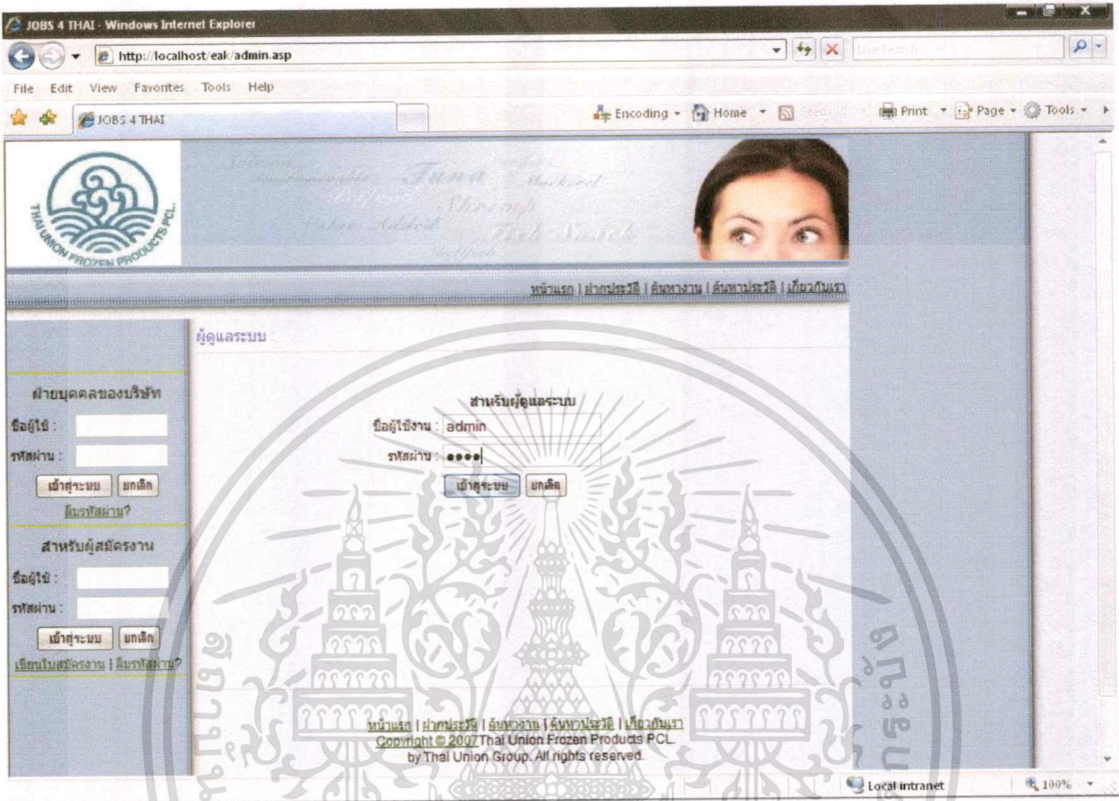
JOBS 4 THAI - Windows Internet Explorer

http://localhost/eak/admin.asp

Live Search

File Edit View Favorites Tools Help

JOBS 4 THAI

Encoding Home Feeds Print Page Tools

THAI UNION FROZEN PRODUCTS PCL.

Tuna Mackerel Shrimp Fish Snack

หน้าแรก | ฝากประวัติ | ค้นหางาน | ค้นหาประวัติ | เกี่ยวกับเรา

ผู้ดูแลระบบ :

ฝ่ายบุคคลของบริษัท
ชื่อผู้ใช้ :
รหัสผ่าน :
เข้าสู่ระบบ ยกเลิก
ลืมรหัสผ่าน?

สำหรับผู้สมัครงาน
ชื่อผู้ใช้ :
รหัสผ่าน :
เข้าสู่ระบบ ยกเลิก
เขียนใบสมัครงาน | ลืมรหัสผ่าน?

สำหรับผู้ดูแลระบบ
ชื่อผู้ใช้งาน : admin
รหัสผ่าน : ●●●●
เข้าสู่ระบบ ยกเลิก

หน้าแรก | ฝากประวัติ | ค้นหางาน | ค้นหาประวัติ | เกี่ยวกับเรา
Copyright © 2007 Thai Union Frozen Products PCL.
by Thai Union Group. All rights reserved.

Local intranet
100%